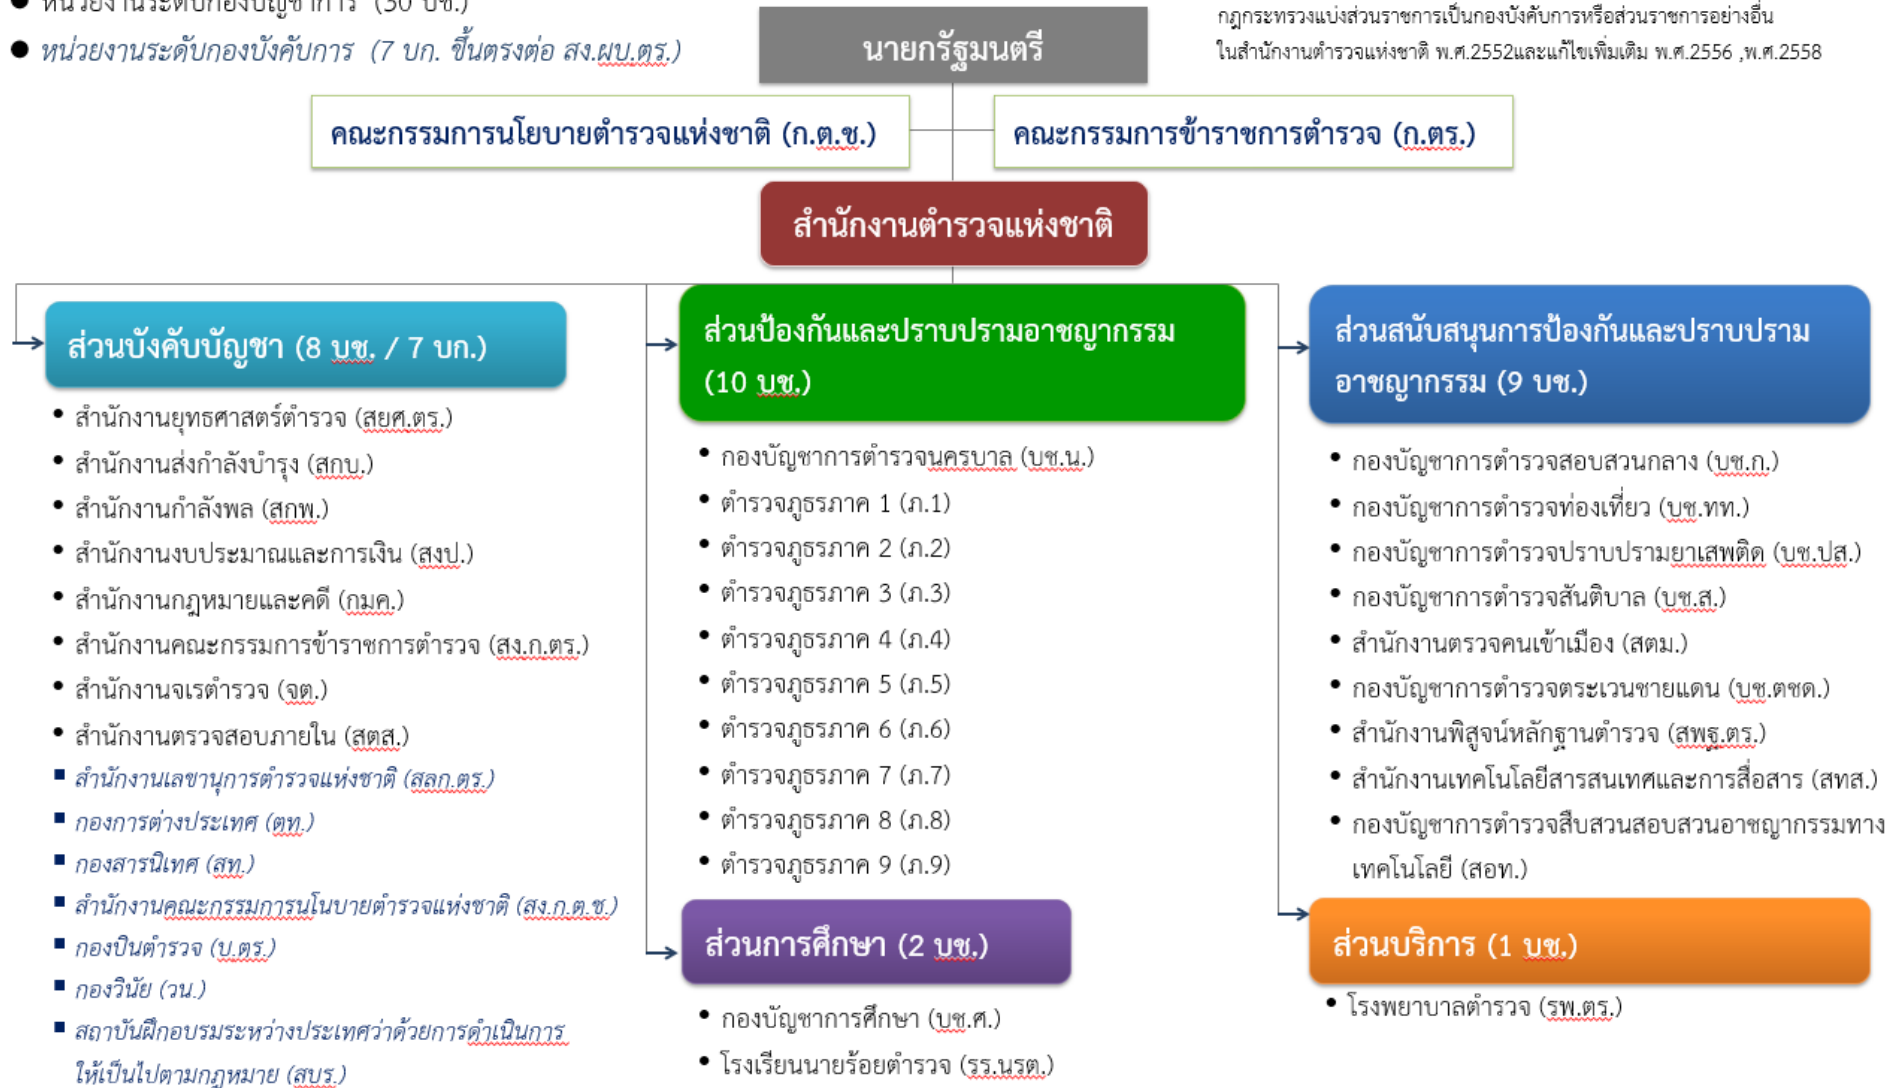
● หน่วยงานระดับกองบัญชาการ (30 บช.)
● หน่วยงานระดับกองบังคับการ (7 บก. ขึ้นตรงต่อ สง.ผบ.ตร.)

นายกรัฐมนตรี

กฎกระทรวงแบ่งส่วนราชการเป็นกองบังคับการหรือส่วนราชการอย่างอื่น ในสำนักงานตำรวจแห่งชาติ พ.ศ.2552และแก้ไขเพิ่มเติม พ.ศ.2556 ,พ.ศ.2558

คณะกรรมการนโยบายตำรวจแห่งชาติ (ก.ต.ช.)

คณะกรรมการข้าราชการตำรวจ (ก.ตร.)

สำนักงานตำรวจแห่งชาติ

ส่วนบังคับบัญชา (8 บช. / 7 บก.)
• สำนักงานยุทธศาสตร์ตำรวจ (สยศ.ตร.)
• สำนักงานส่งกำลังบำรุง (สกบ.)
• สำนักงานกำลังพล (สกพ.)
• สำนักงานงบประมาณและการเงิน (สงป.)
• สำนักงานกฎหมายและคดี (กมค.)
• สำนักงานคณะกรรมการข้าราชการตำรวจ (สง.ก.ตร.)
• สำนักงานจเรตำรวจ (จต.)
• สำนักงานตรวจสอบภายใน (สตส.)
▪ สำนักงานเลขานุการตำรวจแห่งชาติ (สลก.ตร.)
▪ กองการต่างประเทศ (ตท.)
▪ กองสารนิเทศ (สท.)
▪ สำนักงานคณะกรรมการนโนบายตำรวจแห่งชาติ (สง.ก.ต.ช.)
▪ กองบินตำรวจ (บ.ตร.)
▪ กองวินัย (วน.)
▪ สถาบันฝึกอบรมระหว่างประเทศว่าด้วยการดำเนินการให้เป็นไปตามกฎหมาย (สบร.)

ส่วนป้องกันและปราบปรามอาชญากรรม (10 บช.)
• กองบัญชาการตำรวจนครบาล (บช.น.)
• ตำรวจภูธรภาค 1 (ภ.1)
• ตำรวจภูธรภาค 2 (ภ.2)
• ตำรวจภูธรภาค 3 (ภ.3)
• ตำรวจภูธรภาค 4 (ภ.4)
• ตำรวจภูธรภาค 5 (ภ.5)
• ตำรวจภูธรภาค 6 (ภ.6)
• ตำรวจภูธรภาค 7 (ภ.7)
• ตำรวจภูธรภาค 8 (ภ.8)
• ตำรวจภูธรภาค 9 (ภ.9)

ส่วนการศึกษา (2 บช.)
• กองบัญชาการศึกษา (บช.ศ.)
• โรงเรียนนายร้อยตำรวจ (รร.นรต.)

ส่วนสนับสนุนการป้องกันและปราบปรามอาชญากรรม (9 บช.)
• กองบัญชาการตำรวจสอบสวนกลาง (บช.ก.)
• กองบัญชาการตำรวจท่องเที่ยว (บช.ทท.)
• กองบัญชาการตำรวจปราบปรามยาเสพติด (บช.ปส.)
• กองบัญชาการตำรวจสันติบาล (บช.ส.)
• สำนักงานตรวจคนเข้าเมือง (สตม.)
• กองบัญชาการตำรวจตระเวนชายแดน (บช.ตชด.)
• สำนักงานพิสูจน์หลักฐานตำรวจ (สพฐ.ตร.)
• สำนักงานเทคโนโลยีสารสนเทศและการสื่อสาร (สทส.)
• กองบัญชาการตำรวจสืบสวนสอบสวนอาชญากรรมทางเทคโนโลยี (สอท.)

ส่วนบริการ (1 บช.)
• โรงพยาบาลตำรวจ (รพ.ตร.)